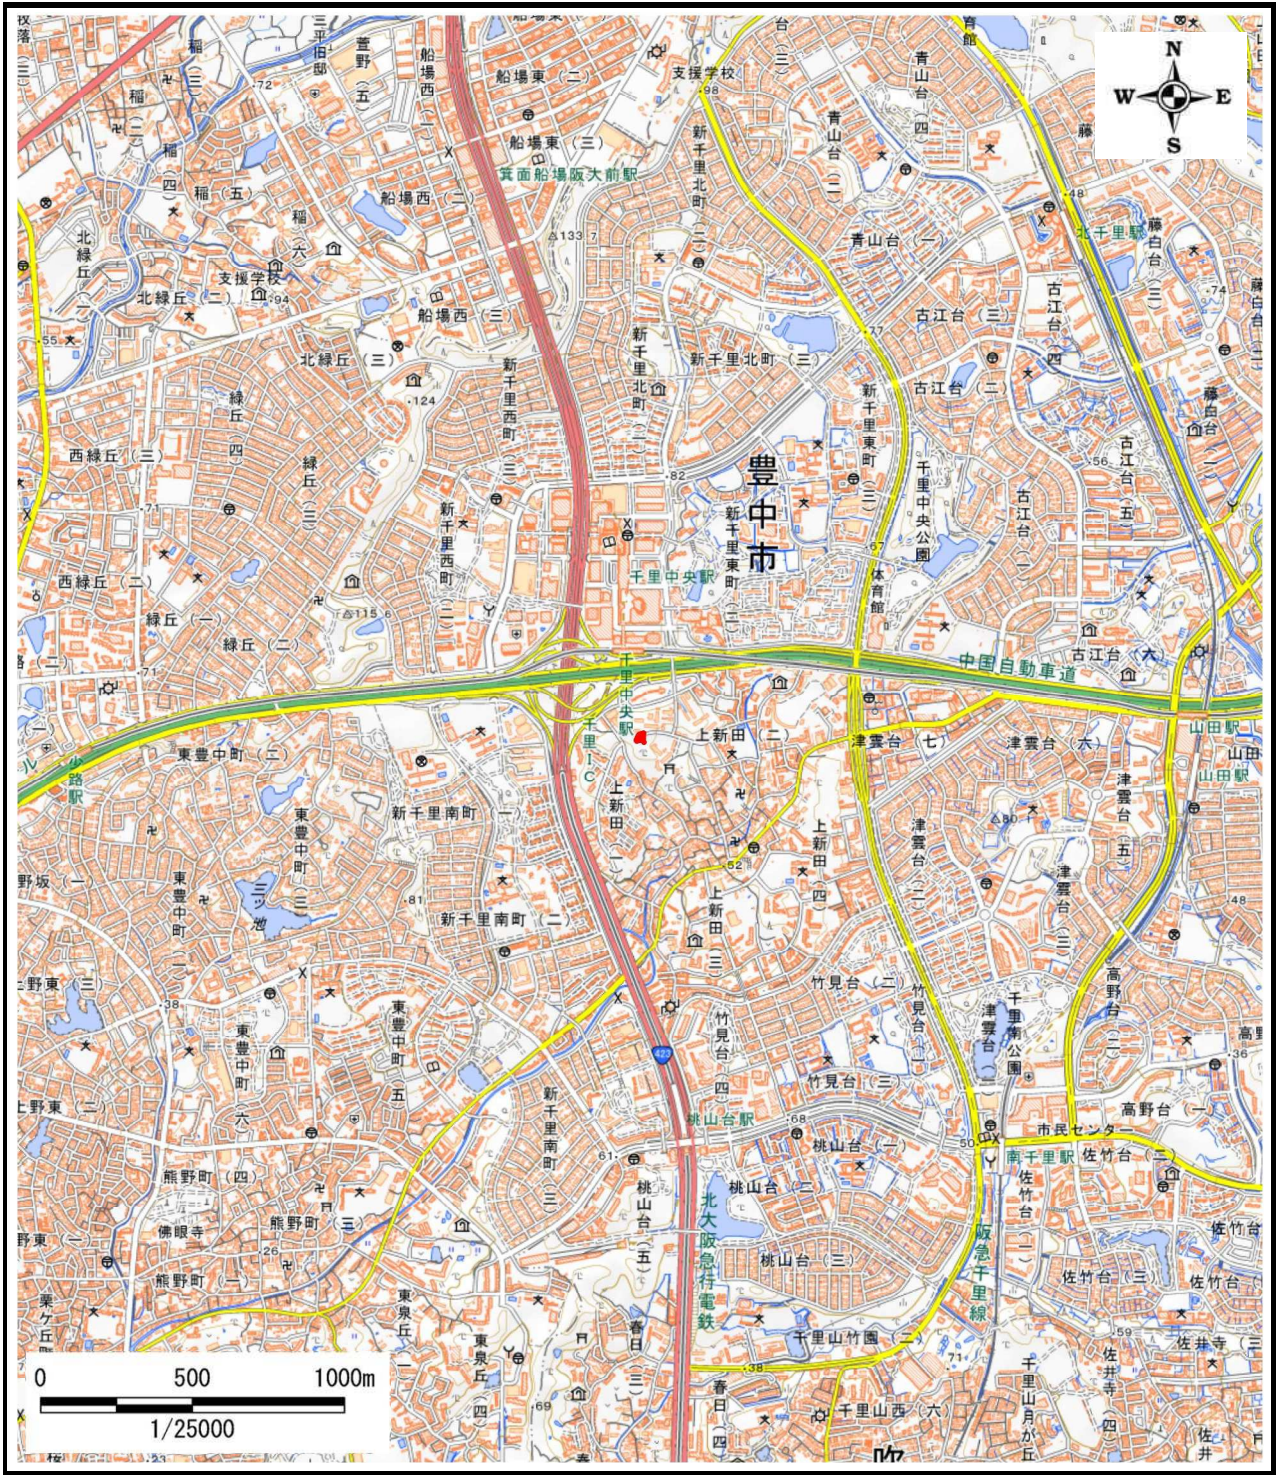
N
W
E
S

豊中市

船場東（二）
船場東（三）
船場西（二）
船場西（三）
船場西
箕面船場阪大前駅
支援学校
新千里北町（二）
新千里北町（三）
新千里北町
青山台（四）
青山台（三）
青山台（一）
青山台
北千里駅
藤白台
古江台（三）
古江台（二）
古江台（四）
古江台（五）
古江台（六）
千里中央公園
新千里東町
体育館
千里中央駅
千里中央駅
中国自動車道
千里IC
上新田（二）
上新田
上新田（四）
山田駅
山田駅
津雲台（七）
津雲台（六）
津雲台（五）
津雲台（二）
津雲台
千里南公園
高野台（二）
高野台（一）
竹見台（二）
竹見台（四）
竹見台
桃山台駅
桃山台（二）
桃山台（三）
桃山台（五）
北大阪急行電鉄
南千里駅
市民センター
佐竹台（二）
佐竹台（三）
佐竹台（五）
阪急千里線
千里山竹園（二）
千里山西（六）
千里山月が丘
佐井寺
春日（三）
春日
新千里西町（三）
新千里西町（二）
新千里西町
新千里南町（一）
新千里南町（二）
新千里南町
東豊中町（三）
東豊中町（四）
東豊中町（五）
東豊中町（六）
東豊中町
三ツ池
北緑丘（二）
北緑丘（三）
北緑丘
西緑丘（三）
西緑丘（二）
緑丘（四）
緑丘（一）
緑丘（二）
稲（四）
稲（五）
稲（六）
稲
萱野（五）
熊野町（四）
熊野町（三）
熊野町（一）
佛眼寺
上野東（二）
野東
野坂（一）
東泉丘
東泉丘
少路駅
支援学校

0
500
1000m
1/25000